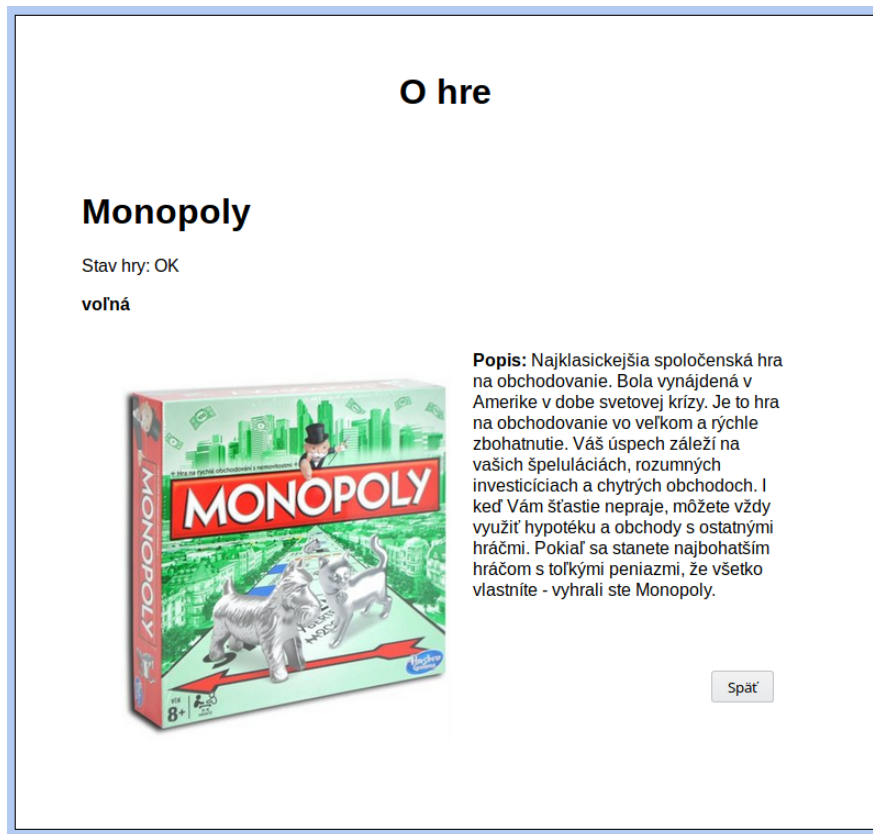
O hre

Monopoly

Stav hry: OK

voľná

MONOPOLY

MONOPOLY

Hasbro Gaming

8+

Popis: Najklasickejšia spoločenská hra na obchodovanie. Bola vynájdená v Amerike v dobe svetovej krízy. Je to hra na obchodovanie vo veľkom a rýchle zbohatnutie. Váš úspech záleží na vašich špeluláciách, rozumných investicíciach a chytrých obchodoch. I keď Vám šťastie nepraje, môžete vždy využiť hypotéku a obchody s ostatnými hráčmi. Pokiaľ sa stanete najbohatším hráčom s toľkými peniazmi, že všetko vlastníte - vyhrali ste Monopoly.

Späť